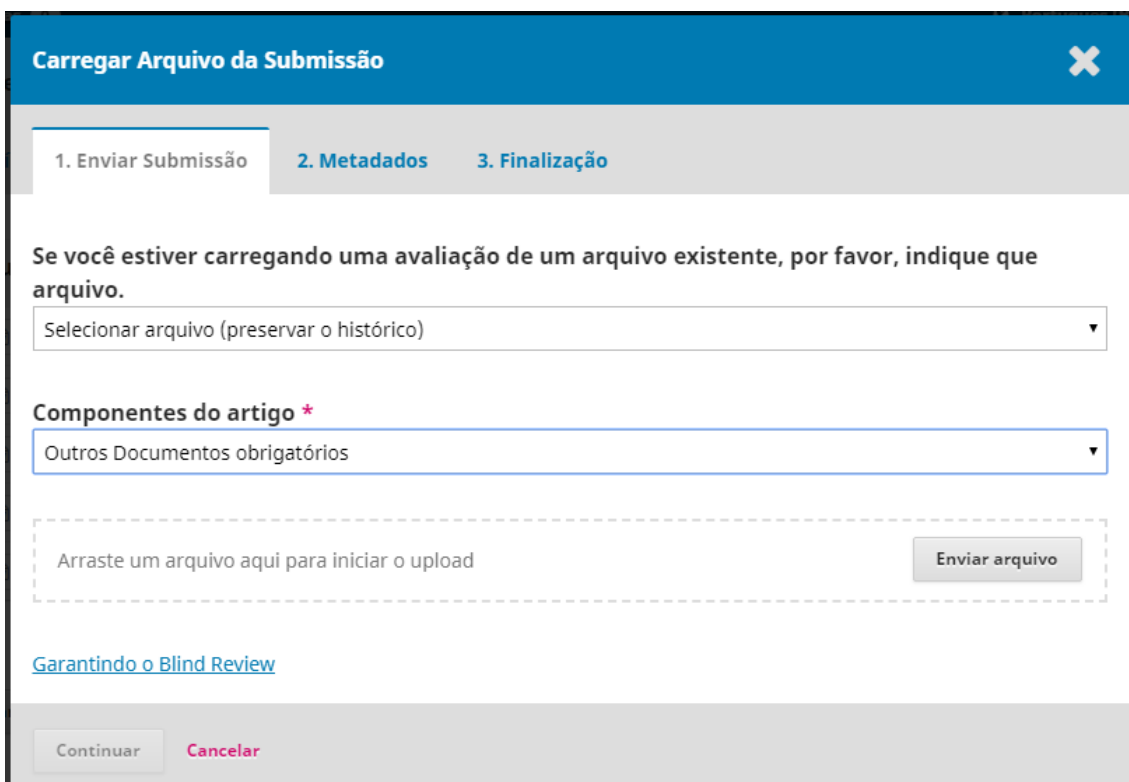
Carregar Arquivo da Submissão

1. Enviar Submissão
2. Metadados
3. Finalização

Se você estiver carregando uma avaliação de um arquivo existente, por favor, indique que arquivo.

Selecionar arquivo (preservar o histórico)

Componentes do artigo *

Outros Documentos obrigatórios

Arraste um arquivo aqui para iniciar o upload

Enviar arquivo

Garantindo o Blind Review

Continuar
Cancelar